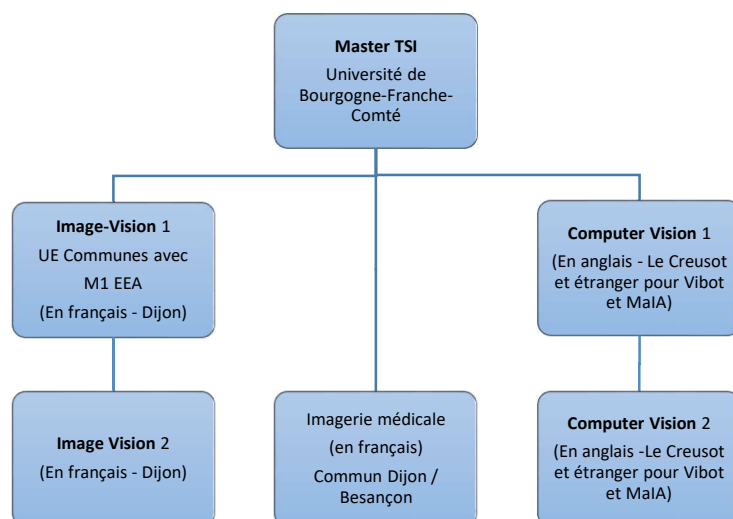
Master TSI
Université de Bourgogne-Franche-Comté

Image-Vision 1
UE Communes avec M1 EEA
(En français - Dijon)

Computer Vision 1
(En anglais - Le Creusot et étranger pour Vibot et MaIA)

Image Vision 2
(En français - Dijon)

Imagerie médicale
(en français)
Commun Dijon / Besançon

Computer Vision 2
(En anglais -Le Creusot et étranger pour Vibot et MaIA)